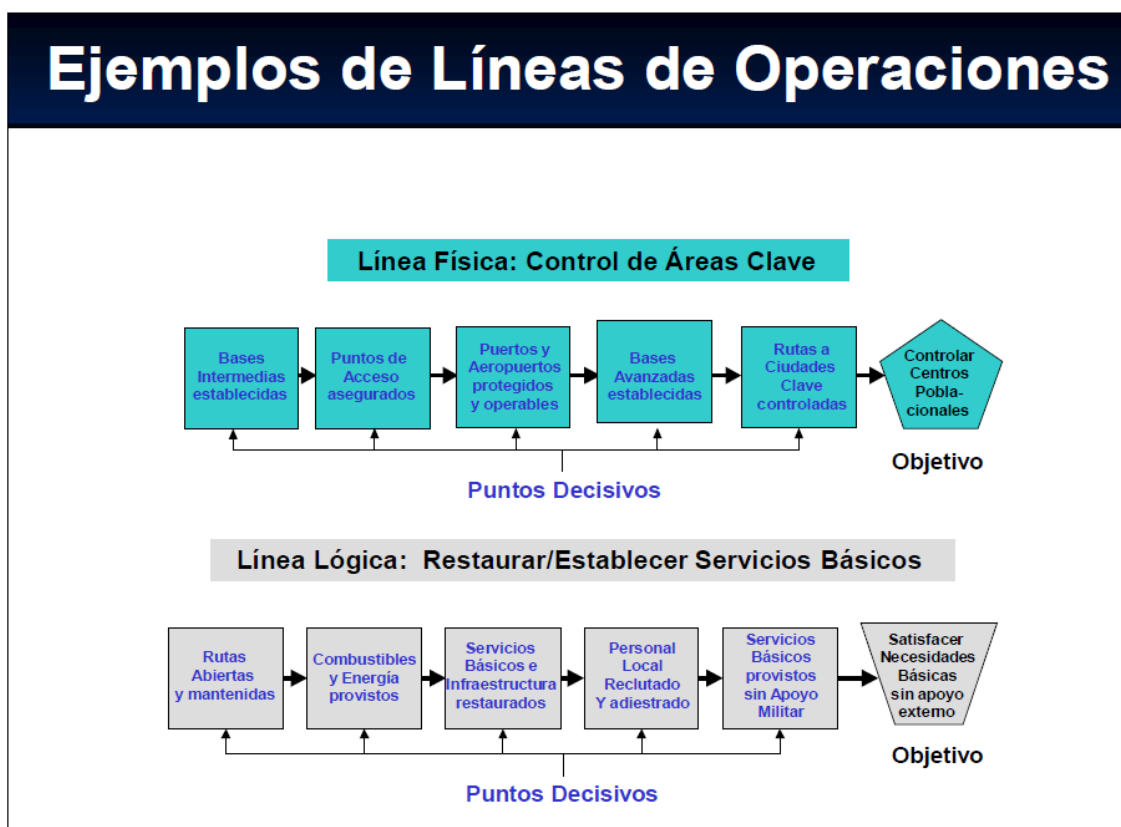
Ejemplos de Líneas de Operaciones

Línea Física: Control de Áreas Clave

Bases Intermedias establecidas

Puntos de Acceso asegurados

Puertos y Aeropuertos protegidos y operables

Bases Avanzadas establecidas

Rutas a Ciudades Clave controladas

Controlar Centros Poblacionales

Objetivo

Puntos Decisivos

Línea Lógica: Restaurar/Establecer Servicios Básicos

Rutas Abiertas y mantenidas

Combustibles y Energía provistos

Servicios Básicos e Infraestructura restaurados

Personal Local Reclutado Y adiestrado

Servicios Básicos provistos sin Apoyo Militar

Satisfacer Necesidades Básicas sin apoyo externo

Objetivo

Puntos Decisivos